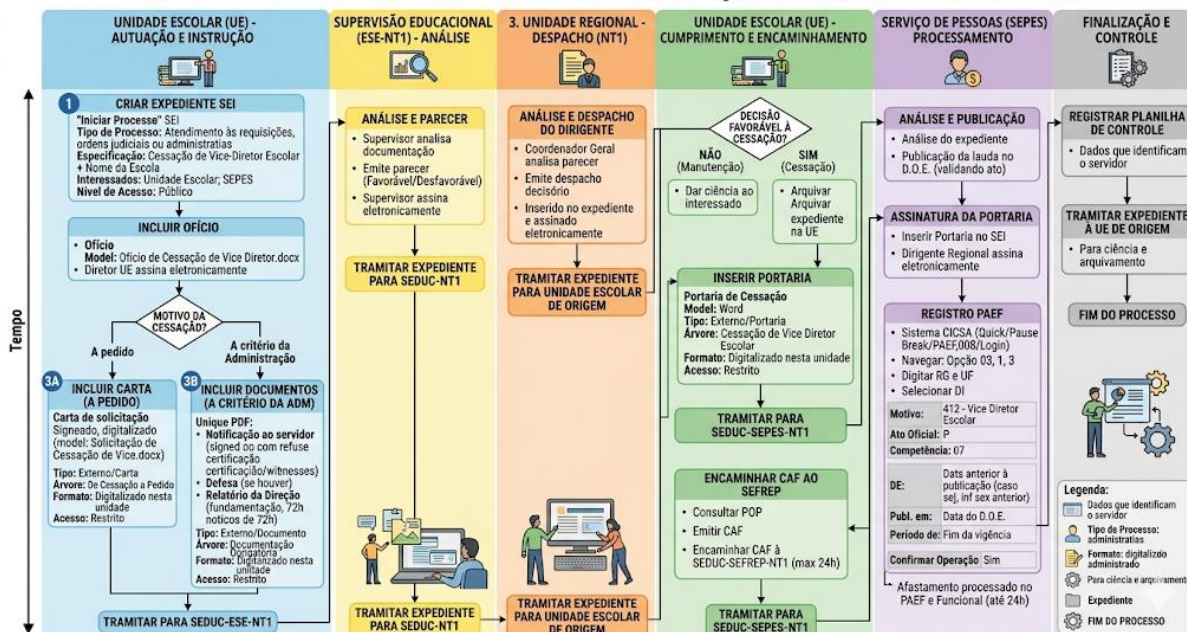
UNIDADE ESCOLAR (UE) - AUTUAÇÃO E INSTRUÇÃO

SUPERVISÃO EDUCACIONAL (ESE-NT1) - ANÁLISE

3. UNIDADE REGIONAL - DESPACHO (NT1)

UNIDADE ESCOLAR (UE) - CUMPRIMENTO E ENCAMINHAMENTO

SERVIÇO DE PESSOAS (SEPES) PROCESSAMENTO

FINALIZAÇÃO E CONTROLE

Tempo

1 CRIAR EXPEDIENTE SEI
"Iniciar Processo" SEI
Tipo de Processo: Atendimento às requisições, ordens judiciais ou administriais
Especificação: Cessação de Vice-Diretor Escolar + Nome da Escola
Interessados: Unidade Escolar; SEPES
Nível de Acesso: Público

INCLUIR OFÍCIO
• Ofício
Model: Ofício de Cessação de Vice Diretor.docx
• Diretor UE assina eletronicamente

MOTIVO DA CESSAÇÃO?
A pedido
A critério da Administração

3A INCLUIR CARTA (A PEDIDO)
Carta de solicitação
Signeado, digitalizado (model: Solicitação de Cessação de Vice.docx)
Tipo: Externo/Carta
Arvore: De Cessação a Pedido
Formato: Digitalizado nesta unidade
Acesso: Restrito

3B INCLUIR DOCUMENTOS (A CRITÉRIO DA ADM)
Unique PDF:
• Notificação ao servidor (signed oo com refuse certificação certificação/witnesses)
• Defesa (se houver)
• Relatório da Direção (fundamentação, 72h noticos de 72h)
Tipo: Externo/Documento
Árvore: Documentação Obrigatória
Formato: Digitalizado nesta unidade
Acesso: Restrito

TRAMITAR PARA SEDUC-ESE-NT1

ANÁLISE E PARECER
• Supervisor analisa documentação
• Emite parecer (Favorável/Desfavorável)
• Supervisor assina eletronicamente

TRAMITAR EXPEDIENTE PARA SEDUC-NT1

TRAMITAR EXPEDIENTE PARA SEDUC-NT1

ANÁLISE E DESPACHO DO DIRIGENTE
• Coordenador Geral analisa parecer
• Emite despacho decisório
• Inserido no expediente e assinado eletronicamente

TRAMITAR EXPEDIENTE PARA UNIDADE ESCOLAR DE ORIGEM

TRAMITAR EXPEDIENTE PARA UNIDADE ESCOLAR DE ORIGEM

DECISÃO FAVORÁVEL À CESSAÇÃO?
NÃO (Manutenção)
SIM (Cessação)
• Dar ciência ao interessado
• Arquivar Arquivar expediente na UE

INSERIR PORTARIA
Portaria de Cessação
Model: Word
Tipo: Externo/Portaria
Árvore: Cessação de Vice Diretor Escolar
Formato: Digitalizado nesta unidade
Acesso: Restrito

TRAMITAR PARA SEDUC-SEPES-NT1

ENCAMINHAR CAF AO SEFREP
• Consultar POP
• Emitir CAF
• Encaminhar CAF à SEDUC-SEFREP-NT1 (max 24h)

TRAMITAR PARA SEDUC-SEPES-NT1

ANÁLISE E PUBLICAÇÃO
• Análise do expediente
• Publicação da lauda no D.O.E. (validando ato)

ASSINATURA DA PORTARIA
• Inserir Portaria no SEI
• Dirigente Regional assina eletronicamente

REGISTRO PAEF
• Sistema CICSA (Quick/Pause Break/PAEF,008/Login)
• Navegar: Opção 03, 1, 3
• Digitar RG e UF
• Selecionar DI

| Motivo: | 412 - Vice Diretor Escolar |
|---|---|
| Ato Oficial: | P |
| Competência: | 07 |
| DE: | Dats anterior à publicação (caso sej, inf sex anterior) |
| Publ. em: | Data do D.O.E. |
| Período de: | Fim da vigência |
| Confirmar Operação | Sim |

Afastamento processado no PAEF e Funcional (até 24h)

REGISTRAR PLANILHA DE CONTROLE
• Dados que identificam o servidor

TRAMITAR EXPEDIENTE À UE DE ORIGEM
• Para ciência e arquivamento

FIM DO PROCESSO

Legenda:
Dados que identificam o servidor
Tipo de Processo: administrativas
Formato: digitalizado administrado
Para ciência e arquivamento
Expediente
FIM DO PROCESSO